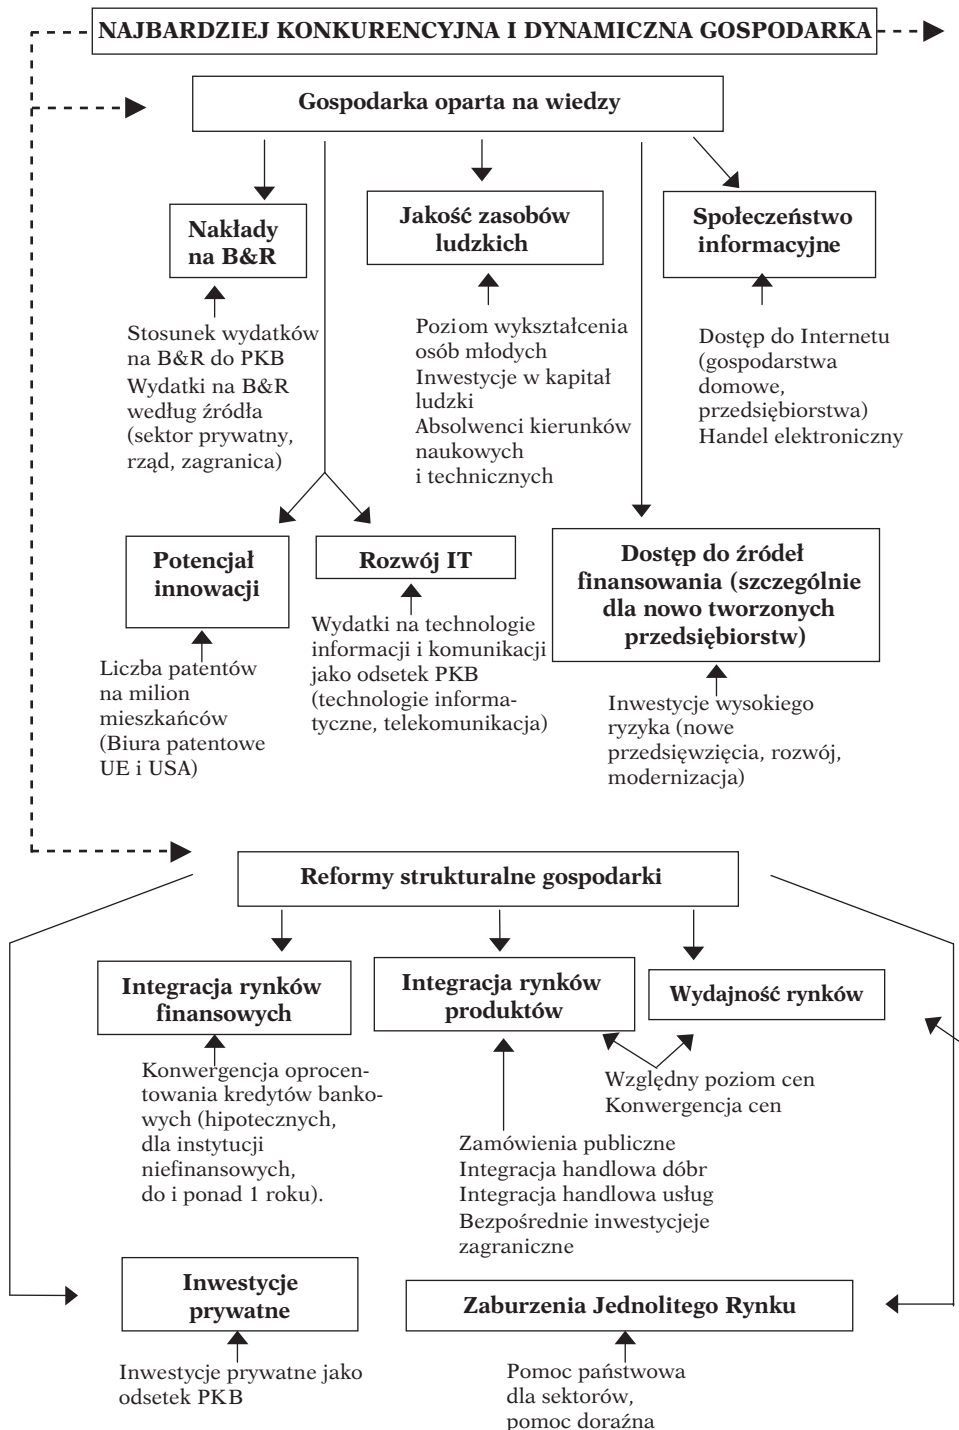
NAJBARDZIEJ KONKURENCYJNA I DYNAMICZNA GOSPODARKA

Gospodarka oparta na wiedzy

Nakłady na B&R

Stosunek wydatków na B&R do PKB
Wydatki na B&R według źródła (sektor prywatny, rząd, zagranica)

Jakość zasobów ludzkich

Poziom wykształcenia osób młodych
Inwestycje w kapitał ludzki
Absolwenci kierunków naukowych i technicznych

Społeczeństwo informacyjne

Dostęp do Internetu (gospodarstwa domowe, przedsiębiorstwa)
Handel elektroniczny

Potencjał innowacji

Liczba patentów na milion mieszkańców (Biura patentowe UE i USA)

Rozwój IT

Wydatki na technologie informacji i komunikacji jako odsetek PKB (technologie informatyczne, telekomunikacja)

Dostęp do źródeł finansowania (szczególnie dla nowo tworzonych przedsiębiorstw)

Inwestycje wysokiego ryzyka (nowe przedsięwzięcia, rozwój, modernizacja)

Reformy strukturalne gospodarki

Integracja rynków finansowych

Konwergencja oprocentowania kredytów bankowych (hipotecznych, dla instytucji niefinansowych, do i ponad 1 roku).

Integracja rynków produktów

Wydajność rynków

Względny poziom cen
Konwergencja cen

Zamówienia publiczne
Integracja handlowa dóbr
Integracja handlowa usług
Bezpośrednie inwestycje zagraniczne

Inwestycje prywatne

Inwestycje prywatne jako odsetek PKB

Zaburzenia Jednolitego Rynku

Pomoc państwowa dla sektorów, pomoc doraźna